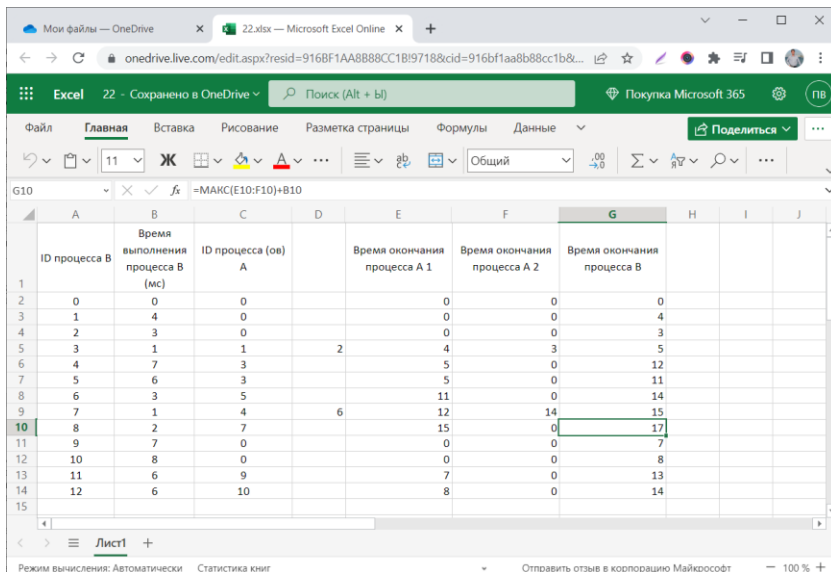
Мои файлы — OneDrive
22.xlsx — Microsoft Excel Online
onedrive.live.com/edit.aspx?resid=916BF1AA8B88CC1B!9718&cid=916bf1aa8b88cc1b&...

Excel 22 - Сохранено в OneDrive
Поиск (Alt + Ы)
Покупка Microsoft 365
ПВ

Файл Главная Вставка Рисование Разметка страницы Формулы Данные
Поделиться

11 Ж А Общий

G10 $f_x$ =МАКС(E10:F10)+B10

| | A | B | C | D | E | F | G | H | I | J |
|---|---|---|---|---|---|---|---|---|---|---|
| 1 | ID процесса B | Время выполнения процесса B (мс) | ID процесса (ов) A | | Время окончания процесса A 1 | Время окончания процесса A 2 | Время окончания процесса B | | | |
| 2 | 0 | 0 | 0 | | 0 | 0 | 0 | | | |
| 3 | 1 | 4 | 0 | | 0 | 0 | 4 | | | |
| 4 | 2 | 3 | 0 | | 0 | 0 | 3 | | | |
| 5 | 3 | 1 | 1 | 2 | 4 | 3 | 5 | | | |
| 6 | 4 | 7 | 3 | | 5 | 0 | 12 | | | |
| 7 | 5 | 6 | 3 | | 5 | 0 | 11 | | | |
| 8 | 6 | 3 | 5 | | 11 | 0 | 14 | | | |
| 9 | 7 | 1 | 4 | 6 | 12 | 14 | 15 | | | |
| 10 | 8 | 2 | 7 | | 15 | 0 | 17 | | | |
| 11 | 9 | 7 | 0 | | 0 | 0 | 7 | | | |
| 12 | 10 | 8 | 0 | | 0 | 0 | 8 | | | |
| 13 | 11 | 6 | 9 | | 7 | 0 | 13 | | | |
| 14 | 12 | 6 | 10 | | 8 | 0 | 14 | | | |
| 15 | | | | | | | | | | |

Лист1 +

Режим вычисления: Автоматически Статистика книг Отправить отзыв в корпорацию Майкрософт — 100 % +